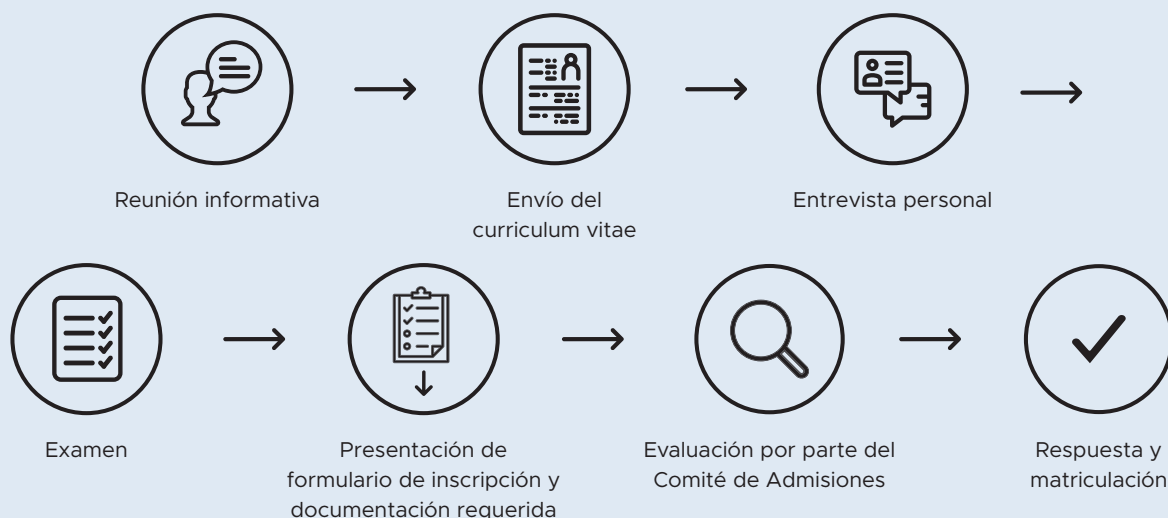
Reunión informativa

Envío del curriculum vitae

Entrevista personal

Examen

Presentación de formulario de inscripción y documentación requerida

Evaluación por parte del Comité de Admisiones

Respuesta y matriculación